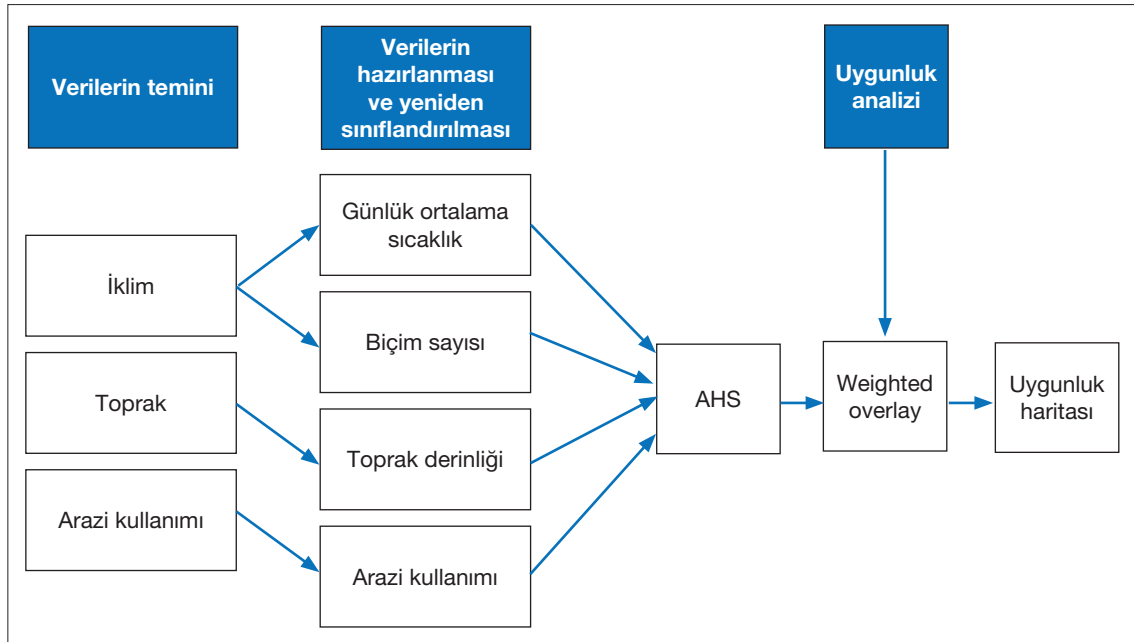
Verilerin temini

Verilerin hazırlanması ve yeniden sınıflandırılması

Uygunluk analizi

İklim

Toprak

Arazi kullanımı

Günlük ortalama sıcaklık

Biçim sayısı

Toprak derinliği

Arazi kullanımı

AHS

Weighted overlay

Uygunluk haritası